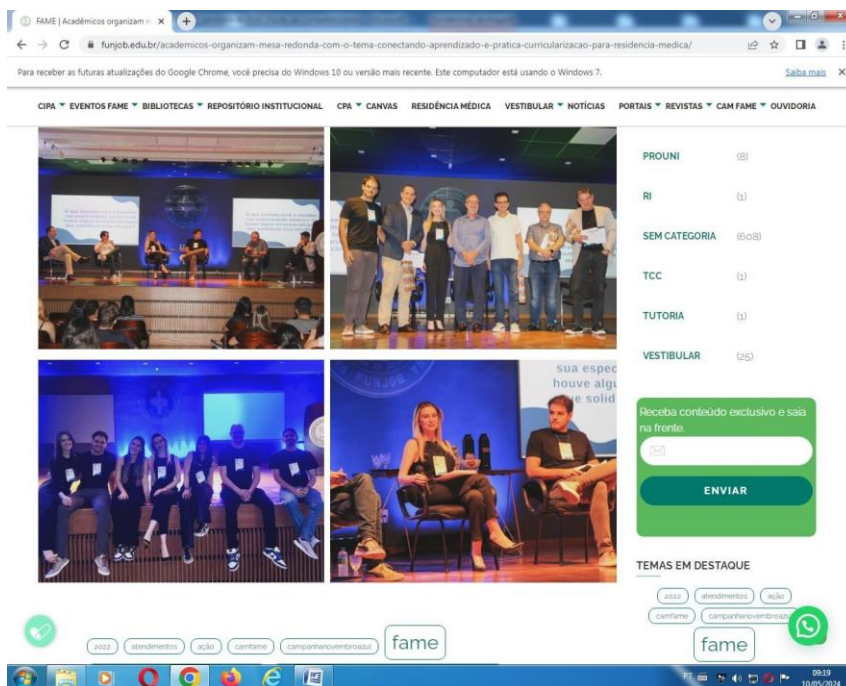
FAME | Acadêmicos organizam m ×

funjob.edu.br/academicos-organizam-mesa-redonda-com-o-tema-conectando-aprendizado-e-pratica-curricularizacao-para-residencia-medica/

Para receber as futuras atualizações do Google Chrome, você precisa do Windows 10 ou versão mais recente. Este computador está usando o Windows 7. Saiba mais ×

CIPA ▾ EVENTOS FAME ▾ BIBLIOTECAS ▾ REPOSITÓRIO INSTITUCIONAL CPA ▾ CANVAS RESIDÊNCIA MÉDICA VESTIBULAR ▾ NOTÍCIAS PORTAIS ▾ REVISTAS ▾ CAM FAME ▾ OUVIDORIA

sua espec
houve algu
e solid

PROUNI (8)

RI (1)

SEM CATEGORIA (608)

TCC (1)

TUTORIA (1)

VESTIBULAR (25)

Receba conteúdo exclusivo e saia na frente.

ENVIAR

TEMAS EM DESTAQUE

2022 atendimentos ação camfame campanhanovembroazul fame

2022 atendimentos ação camfame campanhanovembroazul fame

09:19
10/05/2024